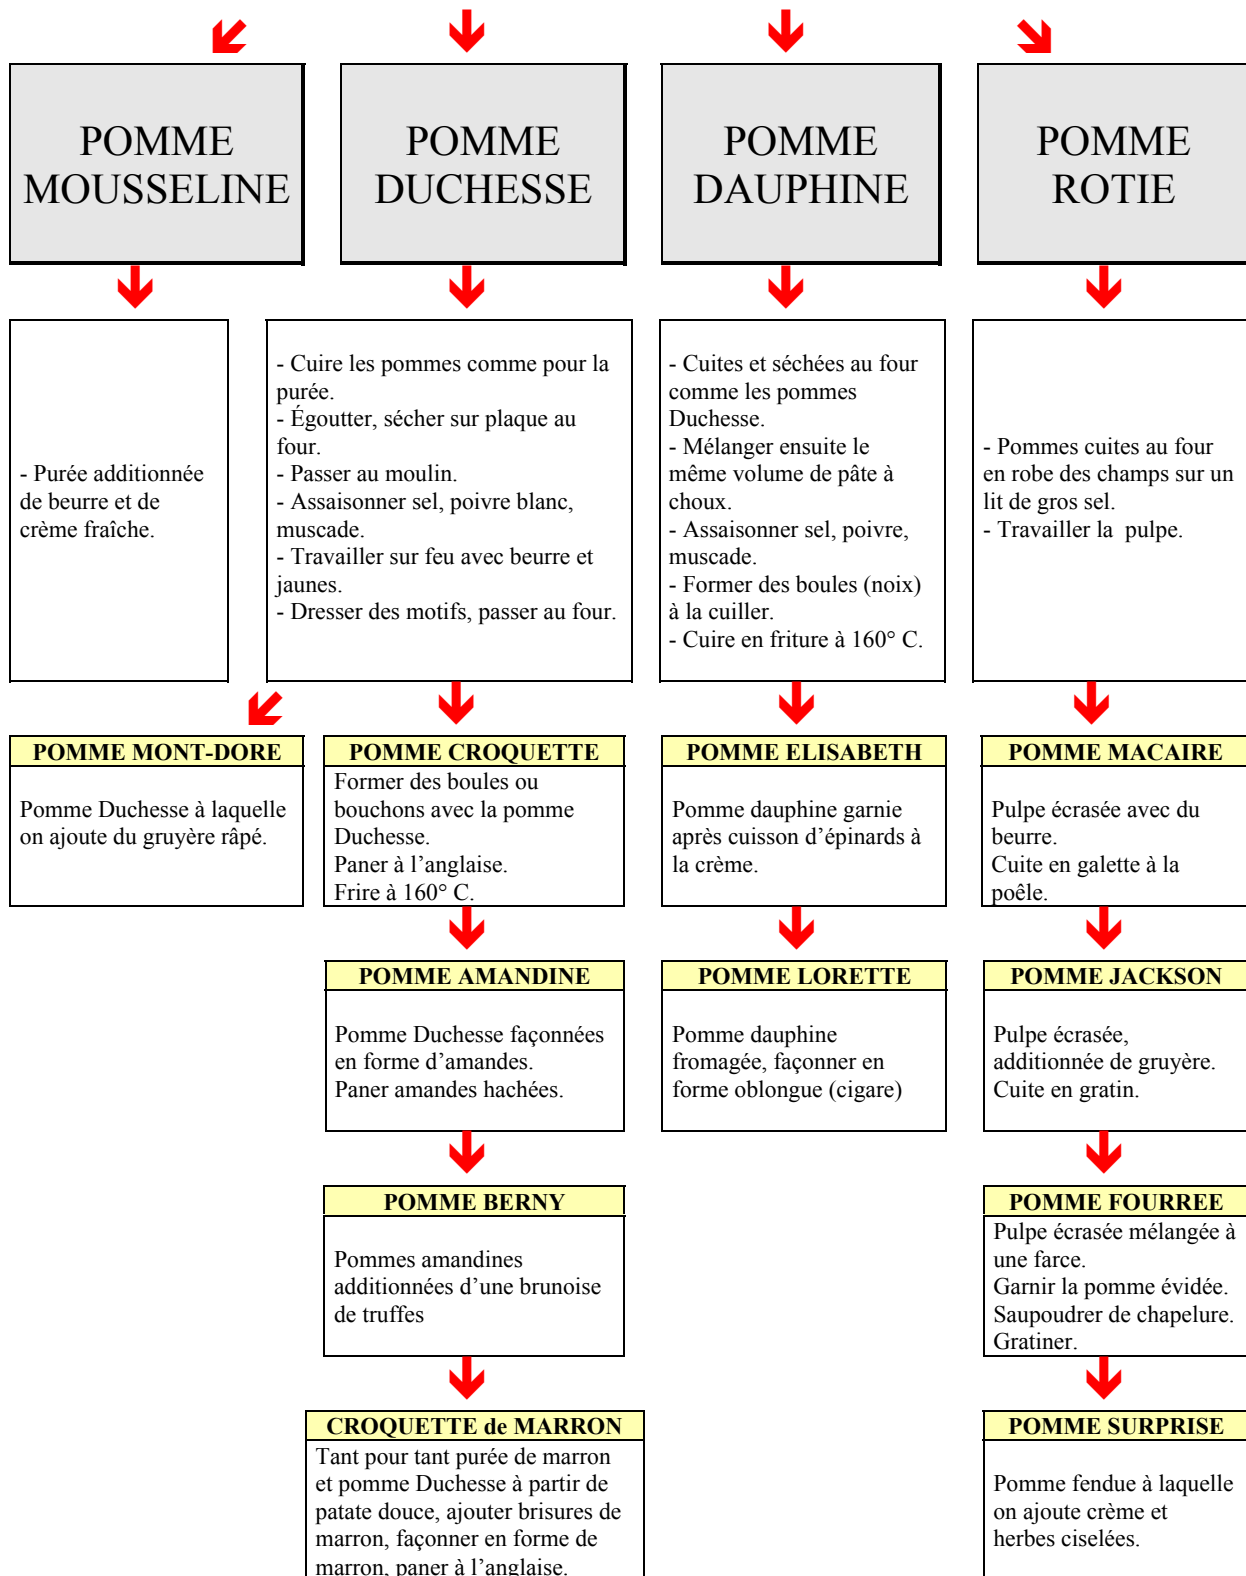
POMME MOUSSELINE

- Purée additionnée de beurre et de crème fraîche.

POMME MONT-DORE

Pomme Duchesse à laquelle on ajoute du gruyère râpé.

POMME DUCHESSE

- Cuire les pommes comme pour la purée.
- Égoutter, sécher sur plaque au four.
- Passer au moulin.
- Assaisonner sel, poivre blanc, muscade.
- Travailler sur feu avec beurre et jaunes.
- Dresser des motifs, passer au four.

POMME CROQUETTE

Former des boules ou bouchons avec la pomme Duchesse.
Paner à l'anglaise.
Frire à 160° C.

POMME AMANDINE

Pomme Duchesse façonnées en forme d'amandes.
Paner amandes hachées.

POMME BERNY

Pommes amandines additionnées d'une brunoise de truffes

CROQUETTE de MARRON

Tant pour tant purée de marron et pomme Duchesse à partir de patate douce, ajouter brisures de marron, façonner en forme de marron, paner à l'anglaise.

POMME DAUPHINE

- Cuites et séchées au four comme les pommes Duchesse.
- Mélanger ensuite le même volume de pâte à choux.
- Assaisonner sel, poivre, muscade.
- Former des boules (noix) à la cuiller.
- Cuire en friture à 160° C.

POMME ELISABETH

Pomme dauphine garnie après cuisson d'épinards à la crème.

POMME LORETTE

Pomme dauphine fromagée, façonner en forme oblongue (cigare)

POMME ROTIE

- Pommes cuites au four en robe des champs sur un lit de gros sel.
- Travailler la pulpe.

POMME MACAIRE

Pulpe écrasée avec du beurre.
Cuite en galette à la poêle.

POMME JACKSON

Pulpe écrasée, additionnée de gruyère.
Cuite en gratin.

POMME FOURREE

Pulpe écrasée mélangée à une farce.
Garnir la pomme évidée.
Saupoudrer de chapelure.
Gratiner.

POMME SURPRISE

Pomme fendue à laquelle on ajoute crème et herbes ciselées.